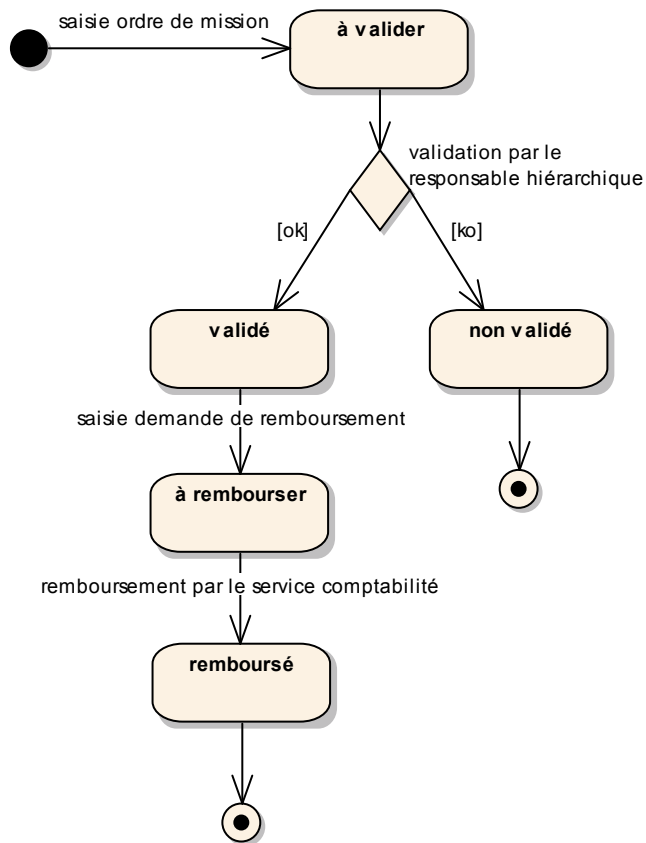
saisie ordre de mission

à valider

validation par le responsable hiérarchique

[ok]

[ko]

validé

non validé

saisie demande de remboursement

à rembourser

remboursement par le service comptabilité

remboursé